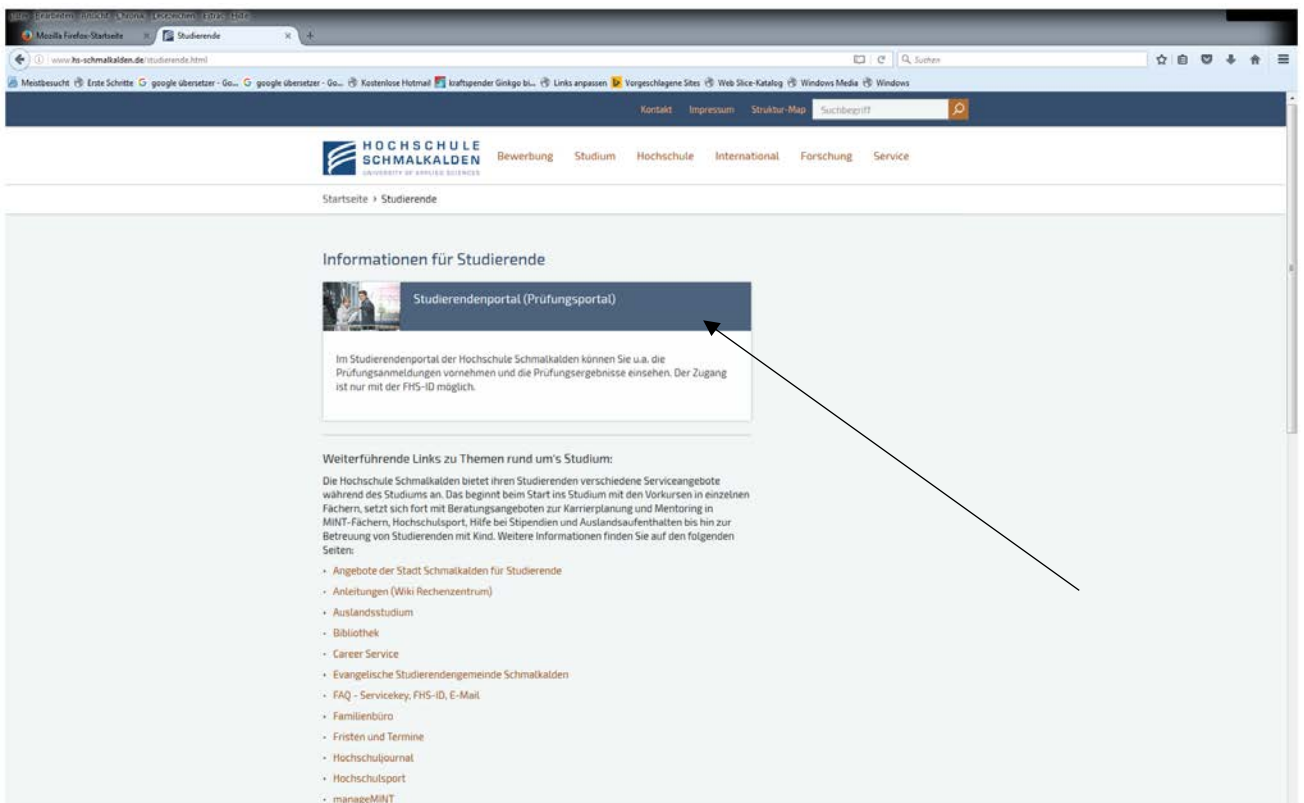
Datei Bearbeiten Ansicht Chronik Lesezeichen Extras Hilfe
Mozilla Firefox-Startseite
Studierende
www.hs-schmalkalden.de/studierende.html
Suchen
Meistbesucht Erste Schritte google übersetzer - Go... google übersetzer - Go... Kostenlose Hotmail kraftspender Ginkgo bi... Links anpassen Vorgeschlagene Sites Web Slice-Katalog Windows Media Windows

Kontakt Impressum Struktur-Map Suchbegriff

HOCHSCHULE SCHMALKALDEN UNIVERSITY OF APPLIED SCIENCES
Bewerbung Studium Hochschule International Forschung Service

Startseite › Studierende

Informationen für Studierende

Studierendenportal (Prüfungsportal)

Im Studierendenportal der Hochschule Schmalkalden können Sie u.a. die Prüfungsanmeldungen vornehmen und die Prüfungsergebnisse einsehen. Der Zugang ist nur mit der FHS-ID möglich.

Weiterführende Links zu Themen rund um's Studium:

Die Hochschule Schmalkalden bietet ihren Studierenden verschiedene Serviceangebote während des Studiums an. Das beginnt beim Start ins Studium mit den Vorkursen in einzelnen Fächern, setzt sich fort mit Beratungsangeboten zur Karrierplanung und Mentoring in MINT-Fächern, Hochschulsport, Hilfe bei Stipendien und Auslandsaufenthalten bis hin zur Betreuung von Studierenden mit Kind. Weitere Informationen finden Sie auf den folgenden Seiten:

- Angebote der Stadt Schmalkalden für Studierende
- Anleitungen (Wiki Rechenzentrum)
- Auslandsstudium
- Bibliothek
- Career Service
- Evangelische Studierendengemeinde Schmalkalden
- FAQ - Servicekey, FHS-ID, E-Mail
- Familienbüro
- Fristen und Termine
- Hochschuljournal
- Hochschulsport
- manageMINT